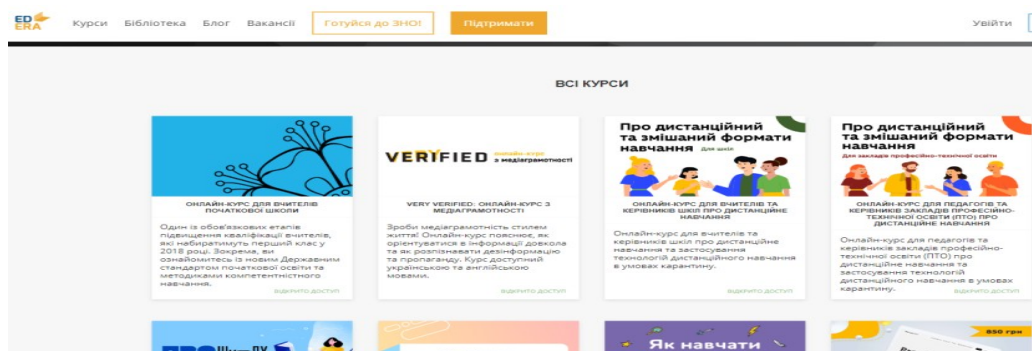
ED ERA

Курси Бібліотека Блог Вакансії Готуйся до ЗНО! Підтримати Увійти

ВСІ КУРСИ

ОНЛАЙН-КУРС ДЛЯ ВЧИТЕЛІВ ПОЧАТКОВОЇ ШКОЛИ

Один із обов'язкових етапів підвищення кваліфікації вчителів, які набиратимуть перший клас у 2018 році. Зокрема, ви ознайомитесь із новим Державним стандартом початкової освіти та методиками компетентнісного навчання.

ВІДКРИТО ДОСТУП

VERIFIED онлайн-курс з медіаграмотності

VERY VERIFIED: ОНЛАЙН-КУРС З МЕДІАГРАМОТНОСТІ

Зроби медіаграмотність стилем життя! Онлайн-курс пояснює, як орієнтуватися в інформації довкола та як розпізнавати дезінформацію та пропаганду. Курс доступний українською та англійською мовами.

ВІДКРИТО ДОСТУП

Про дистанційний та змішаний формати навчання для шкіл

ОНЛАЙН-КУРС ДЛЯ ВЧИТЕЛІВ ТА КЕРІВНИКІВ ШКІЛ ПРО ДИСТАНЦІЙНЕ НАВЧАННЯ

Онлайн-курс для вчителів та керівників шкіл про дистанційне навчання та застосування технологій дистанційного навчання в умовах карантину.

ВІДКРИТО ДОСТУП

Про дистанційний та змішаний формати навчання для закладів професійно-технічної освіти

ОНЛАЙН-КУРС ДЛЯ ПЕДАГОГІВ ТА КЕРІВНИКІВ ЗАКЛАДІВ ПРОФЕСІЙНО-ТЕХНІЧНОЇ ОСВІТИ (ПТО) ПРО ДИСТАНЦІЙНЕ НАВЧАННЯ

Онлайн-курс для педагогів та керівників закладів професійно-технічної освіти (ПТО) про дистанційне навчання та застосування технологій дистанційного навчання в умовах карантину.

ВІДКРИТО ДОСТУП

Як навчати

850 грн